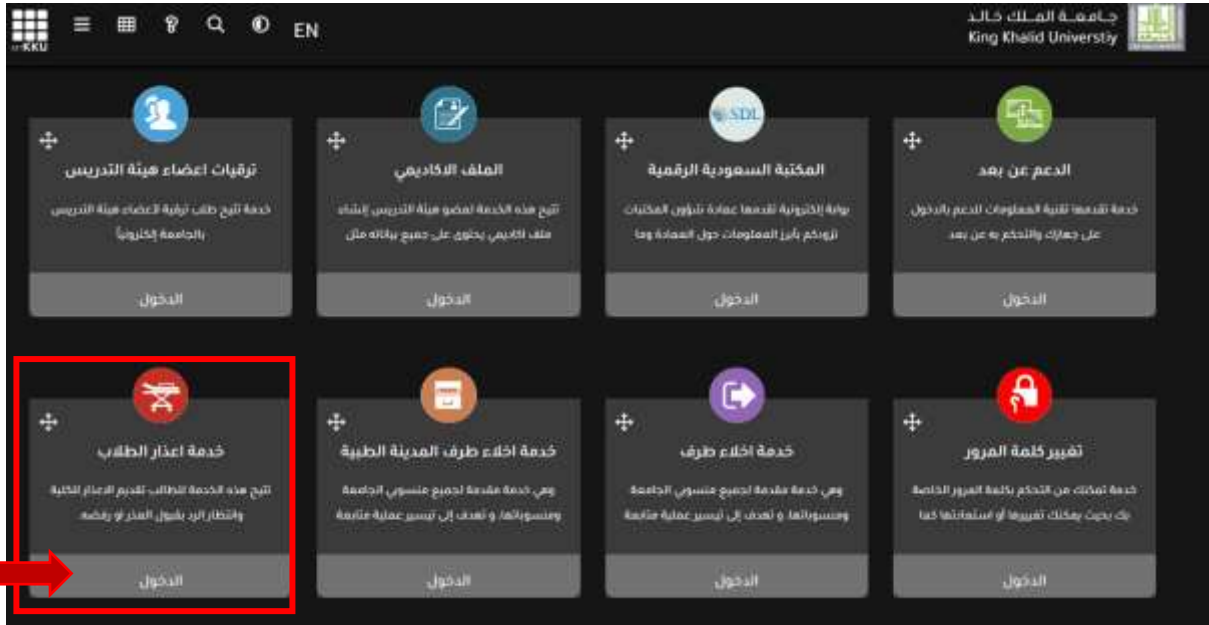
myKKU EN

جامعة الملك خالد
King Khalid Universtiy

ترقيات اعضاء هيئة التدريس
خدمة تتيح طلب ترقية أعضاء هيئة التدريس بالجامعة إلكترونياً
الدخول

الملف الاكاديمي
تتيح هذه الخدمة لعضو هيئة التدريس إنشاء ملف اكاديمي يحتوي على جميع بياناته مثل
الدخول

SDL
المكتبة السعودية الرقمية
بوابة إلكترونية تقدمها عمادة شؤون المكتبات تزودكم بأبرز المعلومات حول العمادة وما
الدخول

الدعم عن بعد
خدمة تقدمها تقنية المعلومات للدعم بالدخول على جهازك والتحكم به عن بعد
الدخول

خدمة اعذار الطلاب
تتيح هذه الخدمة للطالب تقديم الاعذار للكلية وانتظار الرد بقبول العذر او رفضه
الدخول

خدمة اخلاء طرف المدينة الطبية
وهي خدمة مقدمة لجميع منسوبي الجامعة ومنسوباتها و تهدف إلى تيسير عملية متابعة
الدخول

خدمة اخلاء طرف
وهي خدمة مقدمة لجميع منسوبي الجامعة ومنسوباتها و تهدف إلى تيسير عملية متابعة
الدخول

تغيير كلمة المرور
خدمة تمكنك من التحكم بكلمة المرور الخاصة بك بحيث يمكنك تغييرها أو استعادتها كما
الدخول